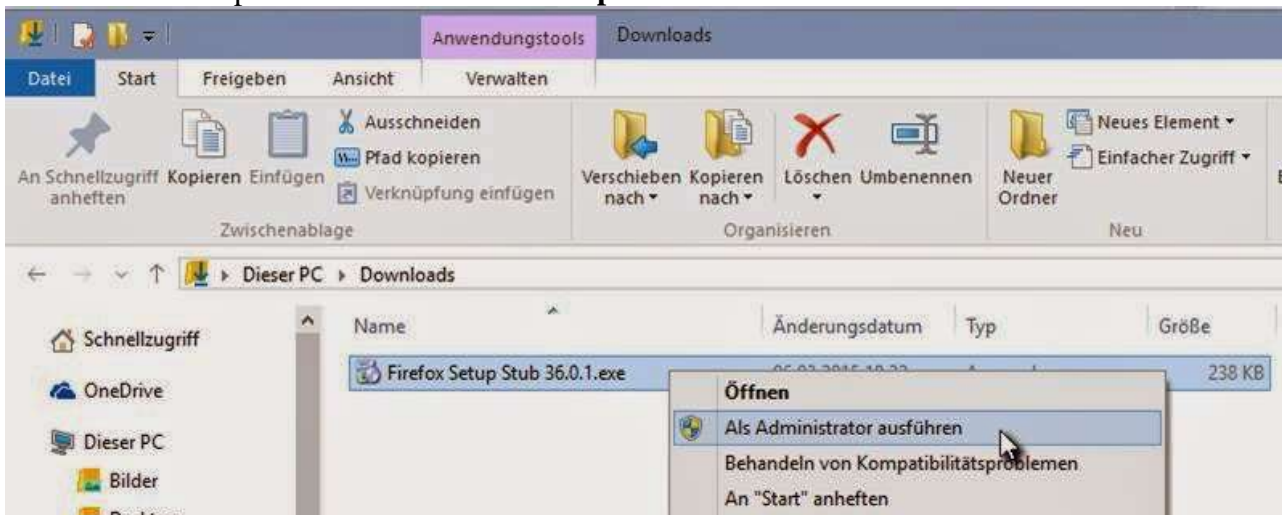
Anwendungstools Downloads

Datei Start Freigeben Ansicht Verwalten

An Schnellzugriff anheften Kopieren Einfügen Ausschneiden Pfad kopieren Verknüpfung einfügen

Zwischenablage

Verschieben nach Kopieren nach Löschen Umbenennen

Organisieren

Neuer Ordner Neues Element Einfacher Zugriff

Neu

Dieser PC ▸ Downloads

Schnellzugriff

OneDrive

Dieser PC

Bilder

| Name | Änderungsdatum | Typ | Größe |
|---|---|---|---|
| Firefox Setup Stub 36.0.1.exe | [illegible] | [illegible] | 238 KB |

Öffnen

Als Administrator ausführen

Behandeln von Kompatibilitätsproblemen

An "Start" anheften